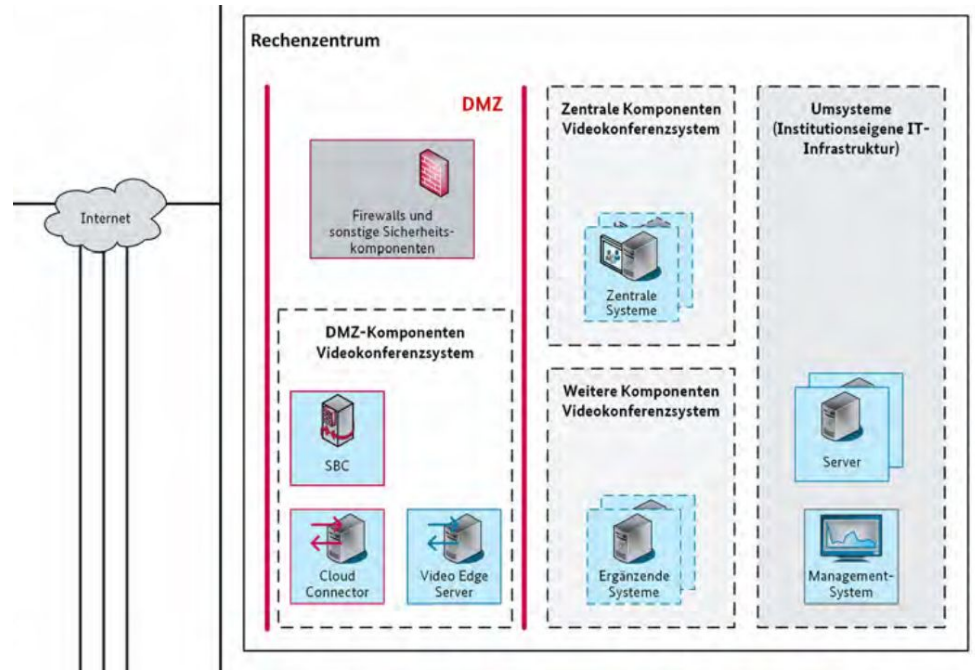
Internet

Rechenzentrum

DMZ

Firewalls und sonstige Sicherheitskomponenten

DMZ-Komponenten Videokonferenzsystem

SBC

Cloud Connector

Video Edge Server

Zentrale Komponenten Videokonferenzsystem

Zentrale Systeme

Weitere Komponenten Videokonferenzsystem

Ergänzende Systeme

Umsysteme (Institutionseigene IT-Infrastruktur)

Server

Management-System